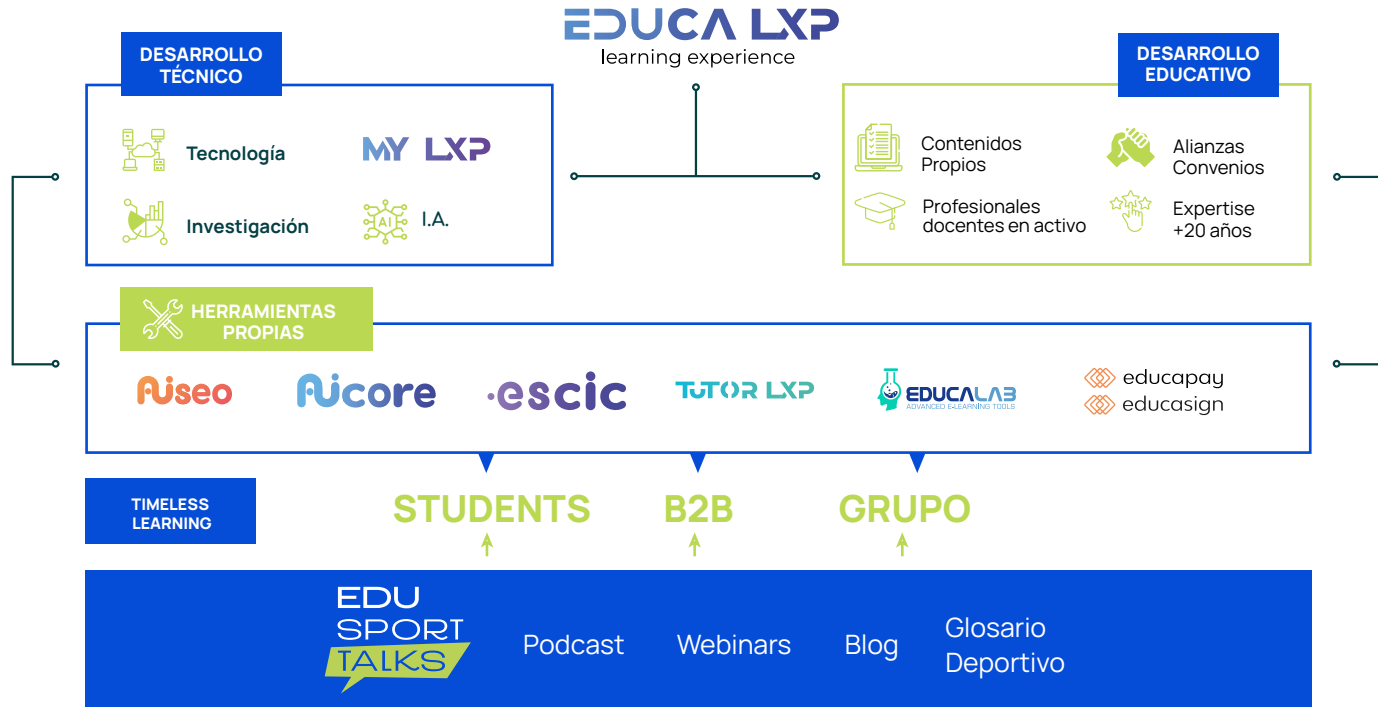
EDUCA LXP
learning experience

DESARROLLO TÉCNICO

Tecnología
MY LXP
Investigación
AI
I.A.

DESARROLLO EDUCATIVO

Contenidos Propios
Alianzas Convenios
Profesionales docentes en activo
Expertise +20 años

HERRAMIENTAS PROPIAS

Aiseo
Aicore
escic
TUTOR LXP
EDUCALAB
ADVANCED E-LEARNING TOOLS
educapay
educasign

TIMELESS LEARNING

STUDENTS
B2B
GRUPO

EDU SPORT TALKS
Podcast
Webinars
Blog
Glosario Deportivo